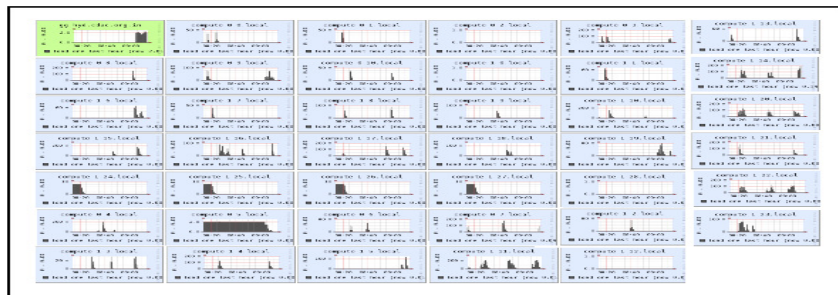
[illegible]
compute 0 0.local
compute 0 1.local
compute 0 2.local
compute 0 3.local
compute 1 13.local

compute 0 4.local
compute 0 5.local
compute 1 10.local
compute 1 0.local
compute 1 1.local
compute 1 14.local

compute 1 5.local
compute 1 7.local
compute 1 8.local
compute 1 9.local
compute 1 20.local
compute 1 20.local

compute 1 15.local
compute 1 17.local
compute 1 18.local
compute 1 19.local
compute 1 20.local
compute 1 21.local

compute 1 24.local
compute 1 25.local
compute 1 26.local
compute 1 27.local
compute 1 28.local
compute 1 22.local

compute 0 6.local
compute 0 7.local
compute 0 8.local
compute 0 9.local
compute 1 2.local
compute 1 23.local

compute 1 3.local
compute 1 4.local
compute 1 6.local
compute 1 11.local
compute 1 12.local

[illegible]